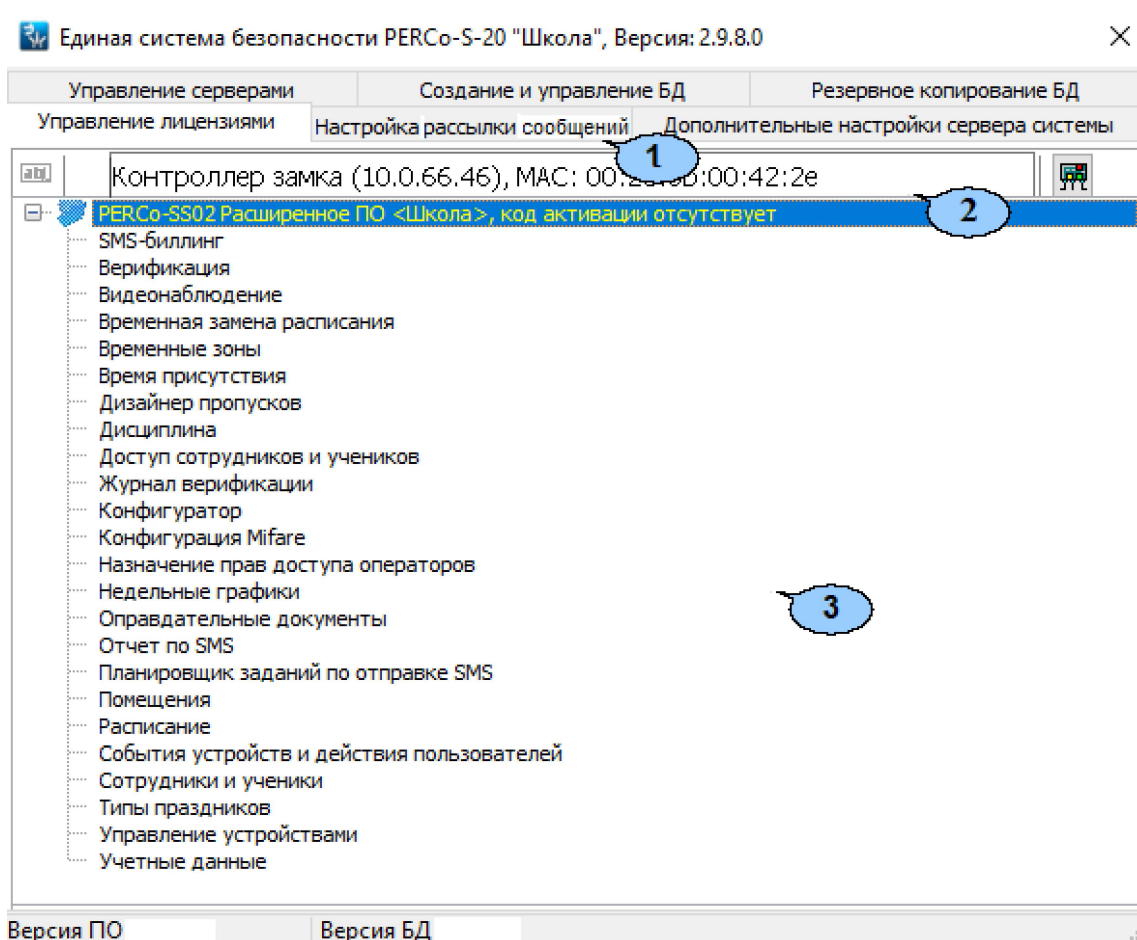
Единая система безопасности PERCo-S-20 "Школа", Версия: 2.9.8.0

Управление серверами | Создание и управление БД | Резервное копирование БД
Управление лицензиями | Настройка рассылки сообщений | Дополнительные настройки сервера системы

1

Контроллер замка (10.0.66.46), MAC: 00:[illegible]:00:42:2e

2

PERCo-SS02 Расширенное ПО <Школа>, код активации отсутствует
SMS-биллинг
Верификация
Видеонаблюдение
Временная замена расписания
Временные зоны
Время присутствия
Дизайнер пропусков
Дисциплина
Доступ сотрудников и учеников
Журнал верификации
Конфигуратор
Конфигурация Mifare
Назначение прав доступа операторов
Недельные графики
Оправдательные документы
Отчет по SMS
Планировщик заданий по отправке SMS
Помещения
Расписание
События устройств и действия пользователей
Сотрудники и ученики
Типы праздников
Управление устройствами
Учетные данные

3

Версия ПО | Версия БД